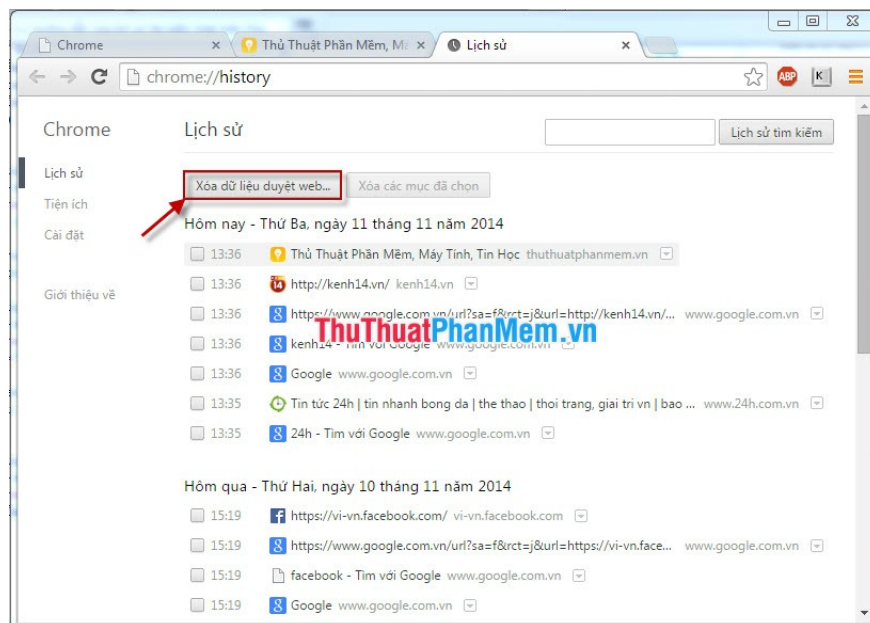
Chrome × | Thủ Thuật Phần Mềm, Má × | Lịch sử ×

chrome://history

ABP K

Chrome

Lịch sử
Tiện ích
Cài đặt

Giới thiệu về

Lịch sử

Lịch sử tìm kiếm

Xóa dữ liệu duyệt web... | Xóa các mục đã chọn

Hôm nay - Thứ Ba, ngày 11 tháng 11 năm 2014

13:36 Thủ Thuật Phần Mềm, Máy Tính, Tin Học thuthuatphanmem.vn
13:36 http://kenh14.vn/ kenh14.vn
13:36 https://www.google.com.vn/url?sa=f&rct=j&url=http://kenh14.vn/... www.google.com.vn
13:36 kenh14 - Tìm với Google www.google.com.vn
13:36 Google www.google.com.vn
13:35 Tin tức 24h | tin nhanh bong da | the thao | thoi trang, giai tri vn | bao ... www.24h.com.vn
13:35 24h - Tìm với Google www.google.com.vn

ThuThuatPhanMem.vn

Hôm qua - Thứ Hai, ngày 10 tháng 11 năm 2014

15:19 https://vi-vn.facebook.com/ vi-vn.facebook.com
15:19 https://www.google.com.vn/url?sa=f&rct=j&url=https://vi-vn.face... www.google.com.vn
15:19 facebook - Tìm với Google www.google.com.vn
15:19 Google www.google.com.vn